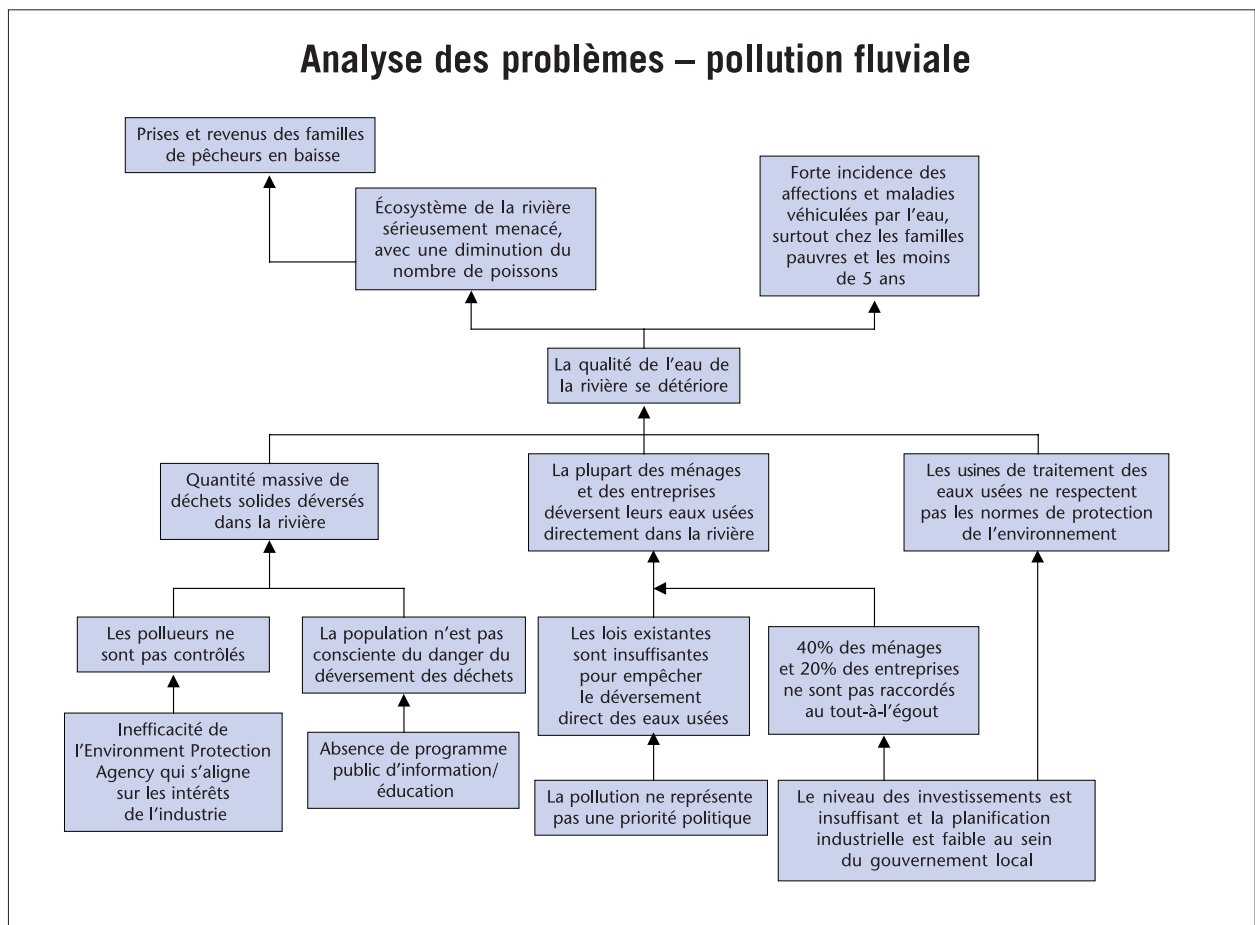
Analyse des problèmes – pollution fluviale

Prises et revenus des familles de pêcheurs en baisse

Écosystème de la rivière sérieusement menacé, avec une diminution du nombre de poissons

Forte incidence des affections et maladies véhiculées par l'eau, surtout chez les familles pauvres et les moins de 5 ans

La qualité de l'eau de la rivière se détériore

Quantité massive de déchets solides déversés dans la rivière

La plupart des ménages et des entreprises déversent leurs eaux usées directement dans la rivière

Les usines de traitement des eaux usées ne respectent pas les normes de protection de l'environnement

Les pollueurs ne sont pas contrôlés

La population n'est pas consciente du danger du déversement des déchets

Les lois existantes sont insuffisantes pour empêcher le déversement direct des eaux usées

40% des ménages et 20% des entreprises ne sont pas raccordés au tout-à-l'égout

Inefficacité de l'Environment Protection Agency qui s'aligne sur les intérêts de l'industrie

Absence de programme public d'information/ éducation

La pollution ne représente pas une priorité politique

Le niveau des investissements est insuffisant et la planification industrielle est faible au sein du gouvernement local